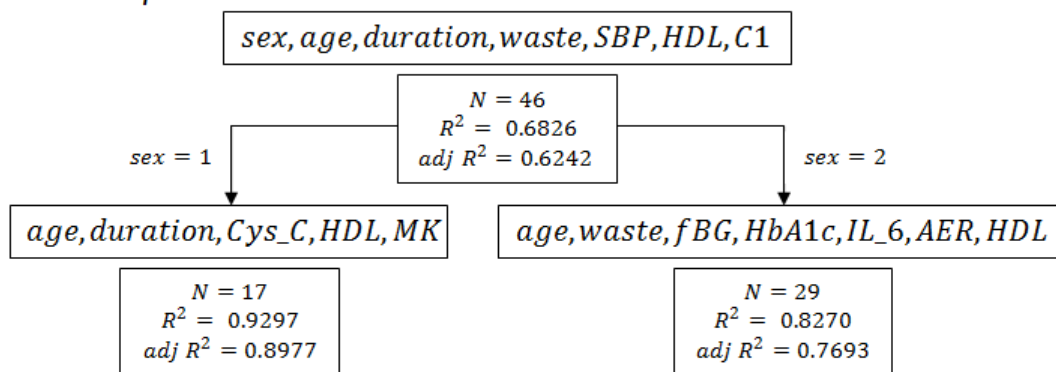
$sex, age, duration, waste, SBP, HDL, C1$

$N = 46$
$R^2 = 0.6826$
$adj\ R^2 = 0.6242$

$sex = 1$

$sex = 2$

$age, duration, Cys\_C, HDL, MK$

$N = 17$
$R^2 = 0.9297$
$adj\ R^2 = 0.8977$

$age, waste, fBG, HbA1c, IL\_6, AER, HDL$

$N = 29$
$R^2 = 0.8270$
$adj\ R^2 = 0.7693$